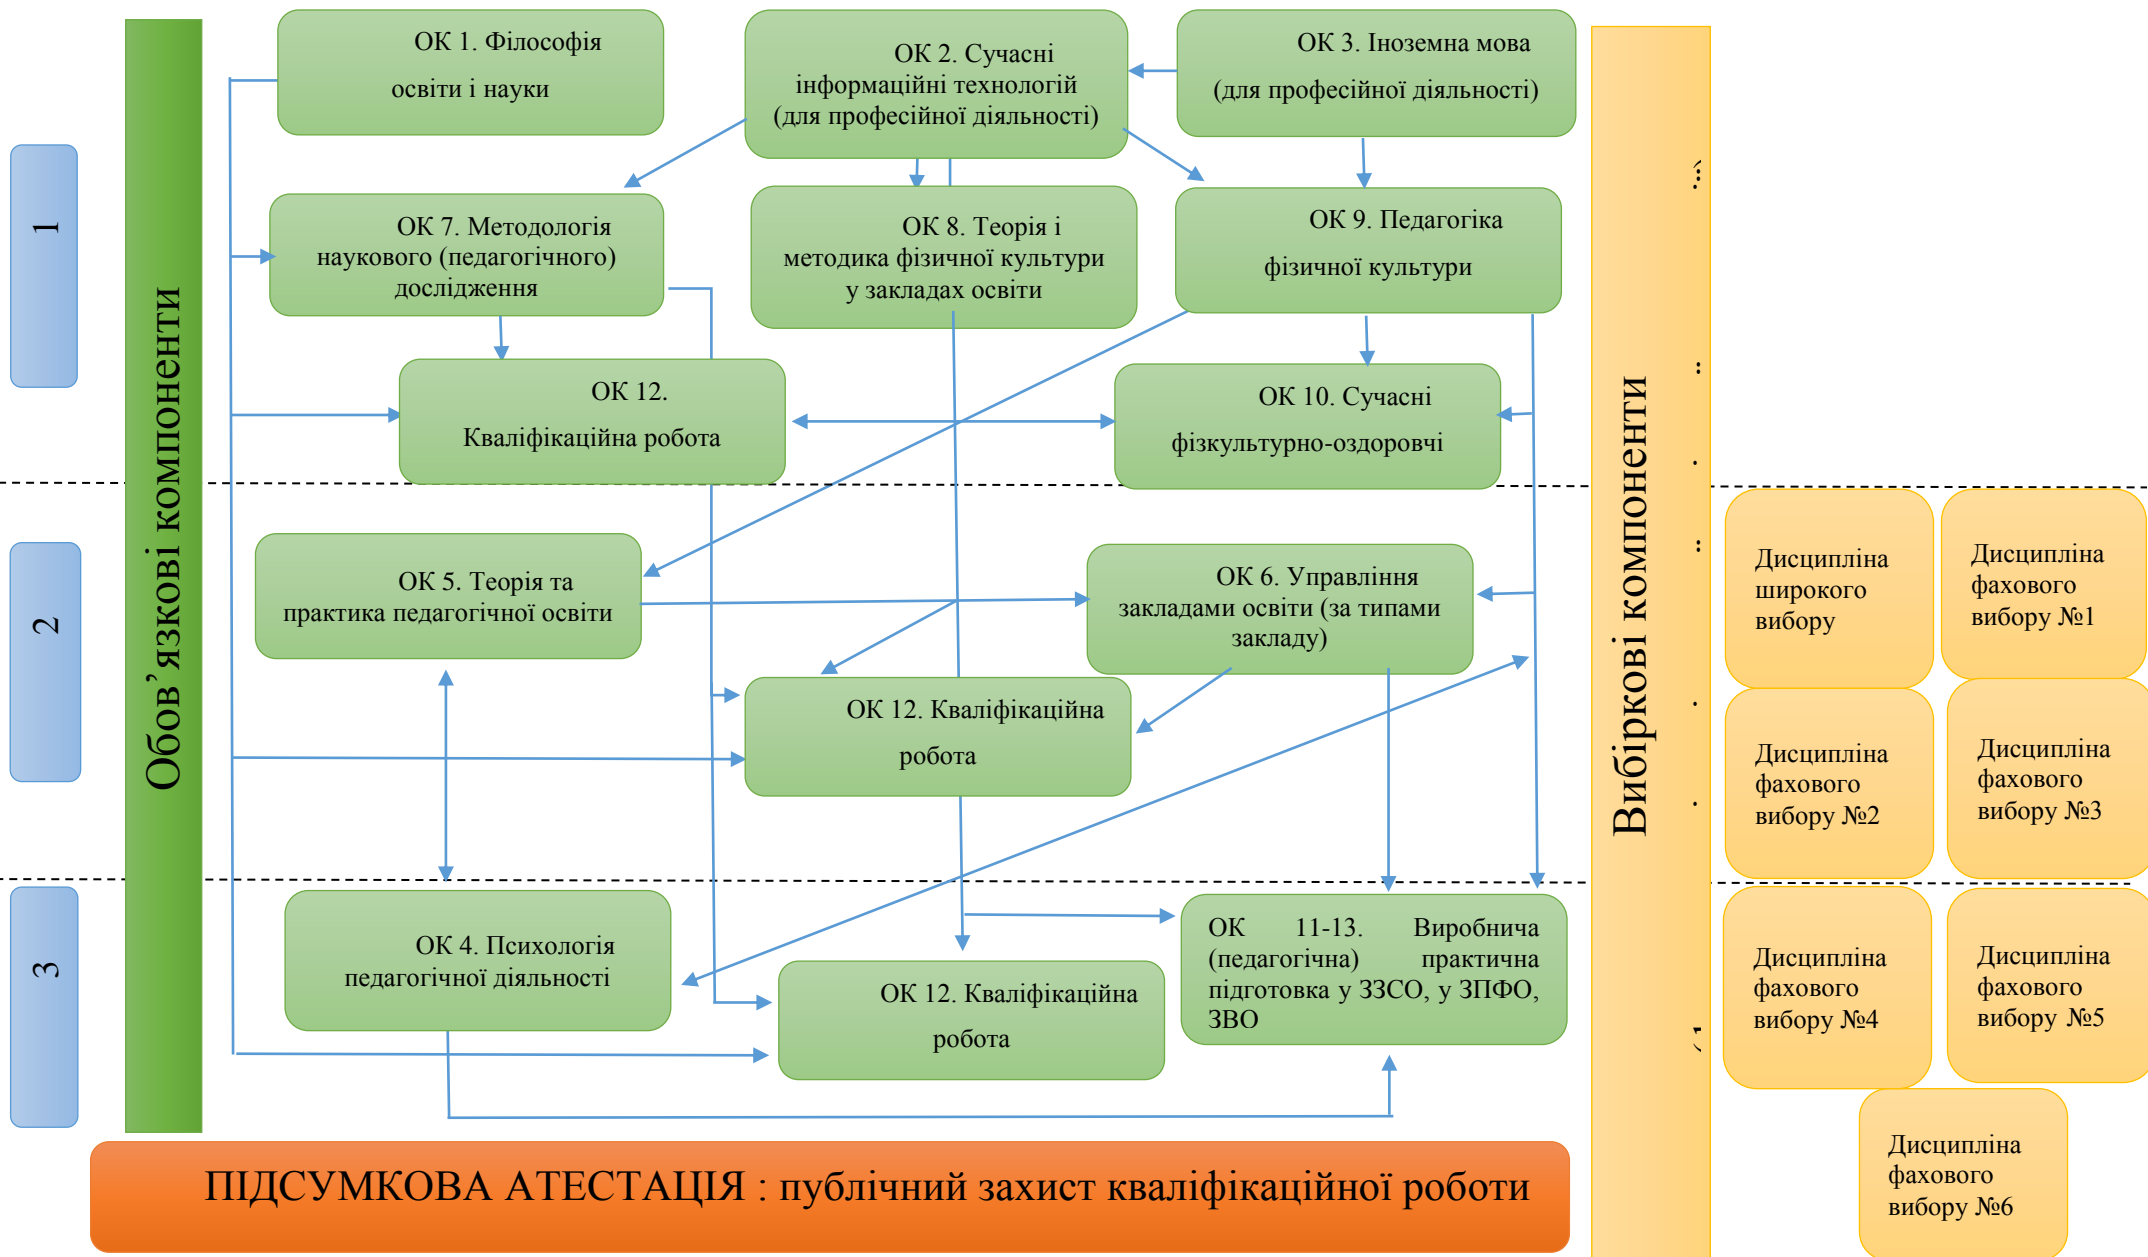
1

2

3

Обов’язкові компоненти

ОК 1. Філософія освіти і науки

ОК 2. Сучасні інформаційні технологій (для професійної діяльності)

ОК 3. Іноземна мова (для професійної діяльності)

ОК 7. Методологія наукового (педагогічного) дослідження

ОК 8. Теорія і методика фізичної культури у закладах освіти

ОК 9. Педагогіка фізичної культури

ОК 12. Кваліфікаційна робота

ОК 10. Сучасні фізкультурно-оздоровчі

ОК 5. Теорія та практика педагогічної освіти

ОК 6. Управління закладами освіти (за типами закладу)

ОК 12. Кваліфікаційна робота

ОК 4. Психологія педагогічної діяльності

ОК 12. Кваліфікаційна робота

ОК 11-13. Виробнича (педагогічна) практична підготовка у ЗЗСО, у ЗПФО, ЗВО

Вибіркові компоненти

Дисципліна широкого вибору

Дисципліна фахового вибору №1

Дисципліна фахового вибору №2

Дисципліна фахового вибору №3

Дисципліна фахового вибору №4

Дисципліна фахового вибору №5

Дисципліна фахового вибору №6

ПІДСУМКОВА АТЕСТАЦІЯ : публічний захист кваліфікаційної роботи